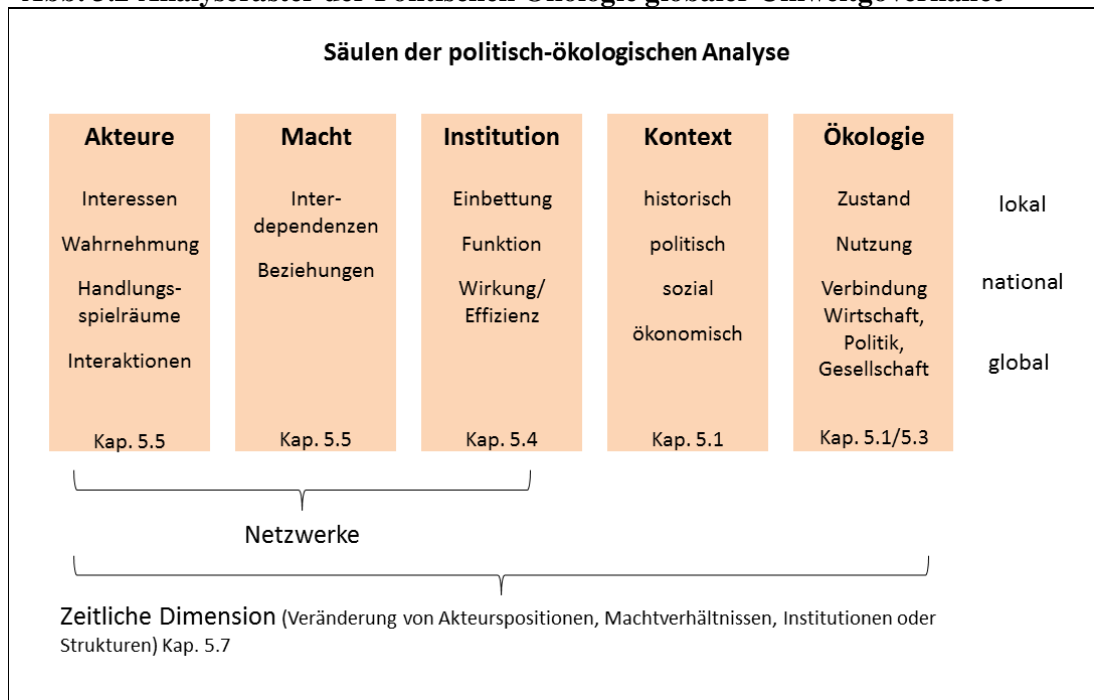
Abb. 3.2 Analyseraster der Politischen Ökologie globaler Umweltgovernance

Säulen der politisch-ökologischen Analyse

Akteure

Interessen

Wahrnehmung

Handlungsspielräume

Interaktionen

Kap. 5.5

Macht

Interdependenzen

Beziehungen

Kap. 5.5

Institution

Einbettung

Funktion

Wirkung/ Effizienz

Kap. 5.4

Kontext

historisch

politisch

sozial

ökonomisch

Kap. 5.1

Ökologie

Zustand

Nutzung

Verbindung Wirtschaft, Politik, Gesellschaft

Kap. 5.1/5.3

lokal

national

global

Netzwerke

Zeitliche Dimension (Veränderung von Akteurspositionen, Machtverhältnissen, Institutionen oder Strukturen) Kap. 5.7